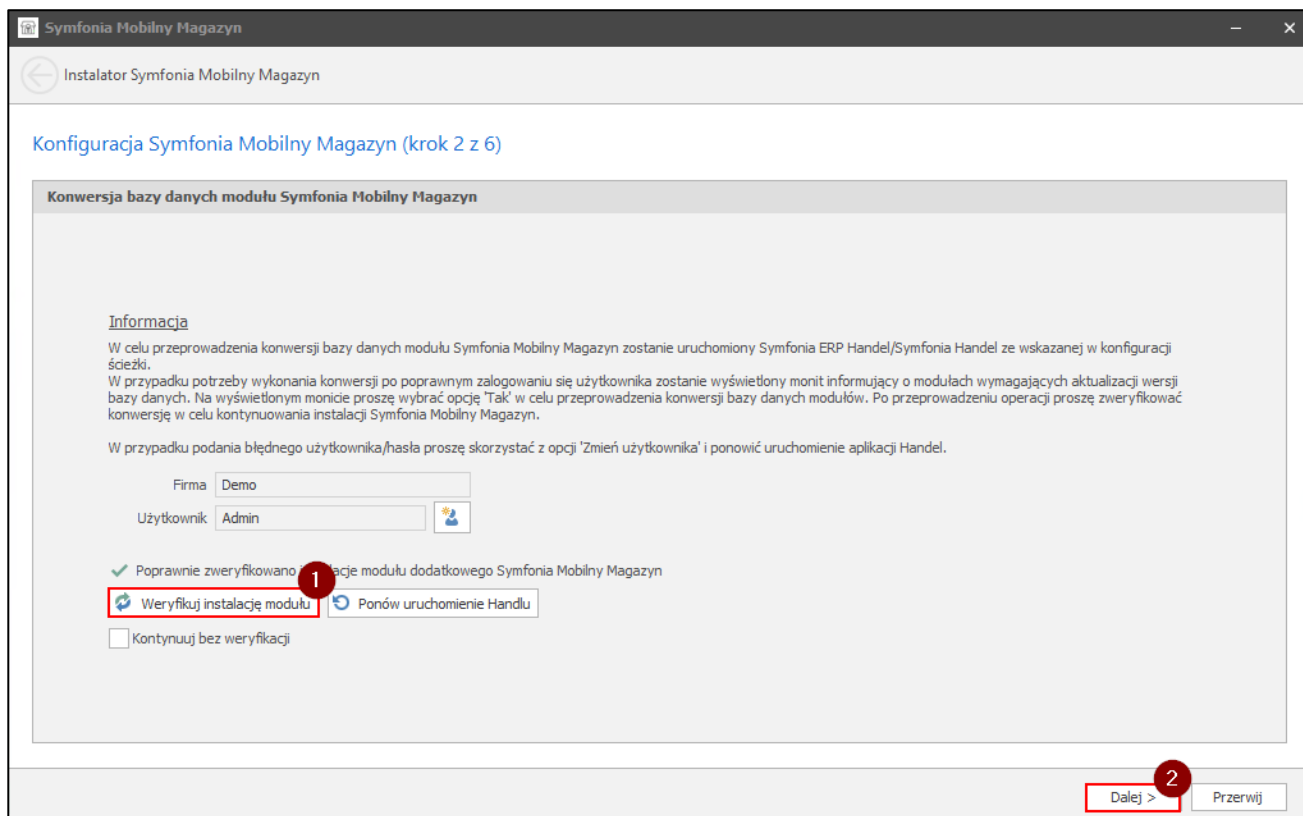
Symfonia Mobilny Magazyn

Instalator Symfonia Mobilny Magazyn

Konfiguracja Symfonia Mobilny Magazyn (krok 2 z 6)

Konwersja bazy danych modułu Symfonia Mobilny Magazyn

Informacja

W celu przeprowadzenia konwersji bazy danych modułu Symfonia Mobilny Magazyn zostanie uruchomiony Symfonia ERP Handel/Symfonia Handel ze wskazanej w konfiguracji ścieżki.
W przypadku potrzeby wykonania konwersji po poprawnym zalogowaniu się użytkownika zostanie wyświetlony monit informujący o modułach wymagających aktualizacji wersji bazy danych. Na wyświetlonym monicie proszę wybrać opcję 'Tak' w celu przeprowadzenia konwersji bazy danych modułów. Po przeprowadzeniu operacji proszę zweryfikować konwersję w celu kontynuowania instalacji Symfonia Mobilny Magazyn.

W przypadku podania błędnego użytkownika/hasła proszę skorzystać z opcji 'Zmień użytkownika' i ponowić uruchomienie aplikacji Handel.

Firma Demo

Użytkownik Admin

Poprawnie zweryfikowano i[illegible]lacje modułu dodatkowego Symfonia Mobilny Magazyn

1

Weryfikuj instalację modułu

Ponów uruchomienie Handlu

Kontynuuj bez weryfikacji

2

Dalej >

Przerwij